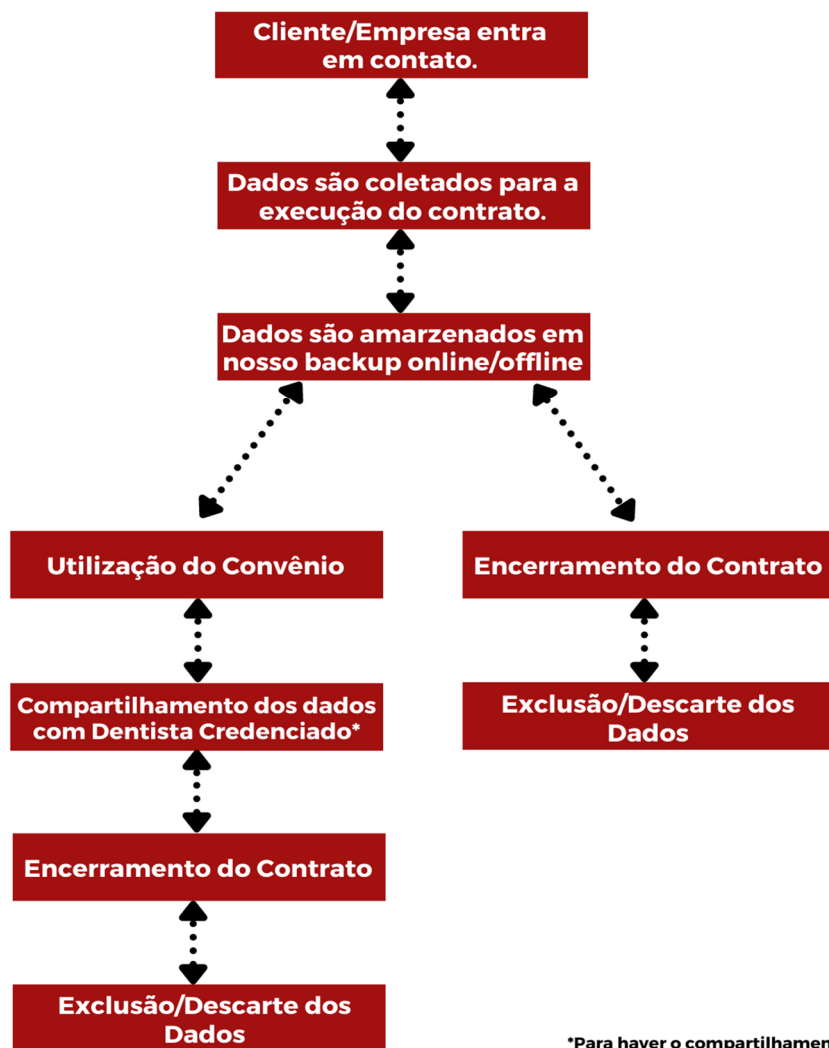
Cliente/Empresa entra em contato.

Dados são coletados para a execução do contrato.

Dados são amarzenados em nosso backup online/offline

Utilização do Convênio

Encerramento do Contrato

Compartilhamento dos dados com Dentista Credenciado*

Exclusão/Descarte dos Dados

Encerramento do Contrato

Exclusão/Descarte dos Dados

*Para haver o compartilhamen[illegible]